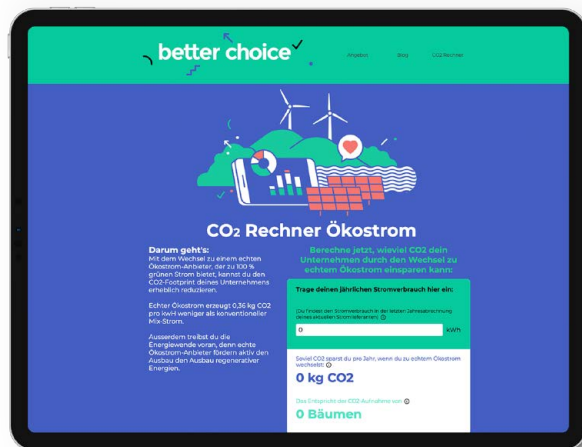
better choice

Angebot Story CO2 Rechner

CO₂ Rechner Ökostrom

Darum geht's:
Mit dem Wechsel zu einem echten Ökostrom-Anbieter, der zu 100 % grünen Strom bietet, kannst du den CO2-Footprint deines Unternehmens erheblich reduzieren.

Echter Ökostrom erzeugt 0,36 kg CO2 pro kWH weniger als konventioneller Mix-Strom.

Ausserdem treibst du die Energiewende voran, denn echte Ökostrom-Anbieter fördern aktiv den Ausbau den Ausbau regenerativer Energien.

Berechne jetzt, wieviel CO2 dein Unternehmen durch den Wechsel zu echtem Ökostrom einsparen kann:

Trage deinen jährlichen Stromverbrauch hier ein:

(Du findest den Stromverbrauch in der letzten Jahresabrechnung deines aktuellen Stromlieferanten) ⓘ

0 kWh

Soviel CO2 sparst du pro Jahr, wenn du zu echtem Ökostrom wechselst ⓘ

0 kg CO2

Das Entspricht der CO2-Aufnahme von ⓘ

0 Bäumen